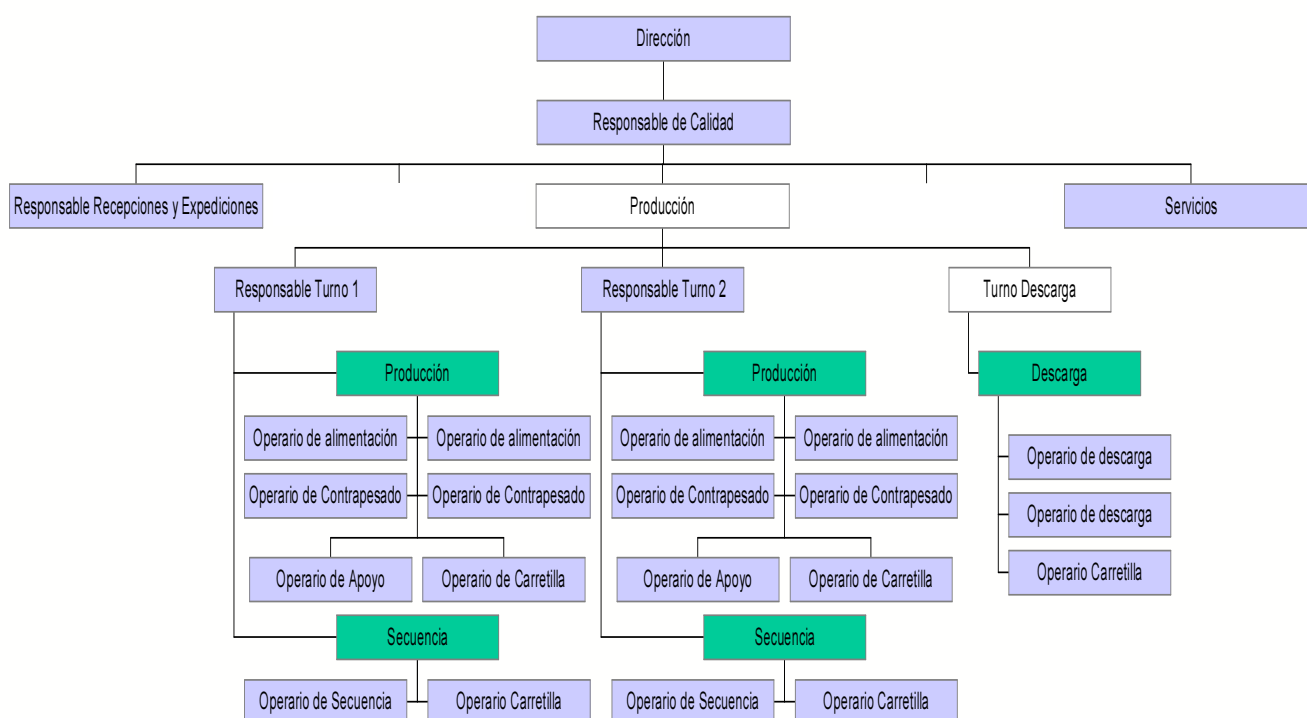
Dirección

Responsable de Calidad

Responsable Recepciones y Expediciones

Producción

Servicios

Responsable Turno 1

Responsable Turno 2

Turno Descarga

Producción

Operario de alimentación

Operario de alimentación

Operario de Contrapesado

Operario de Contrapesado

Operario de Apoyo

Operario de Carretilla

Secuencia

Operario de Secuencia

Operario Carretilla

Producción

Operario de alimentación

Operario de alimentación

Operario de Contrapesado

Operario de Contrapesado

Operario de Apoyo

Operario de Carretilla

Secuencia

Operario de Secuencia

Operario Carretilla

Descarga

Operario de descarga

Operario de descarga

Operario Carretilla